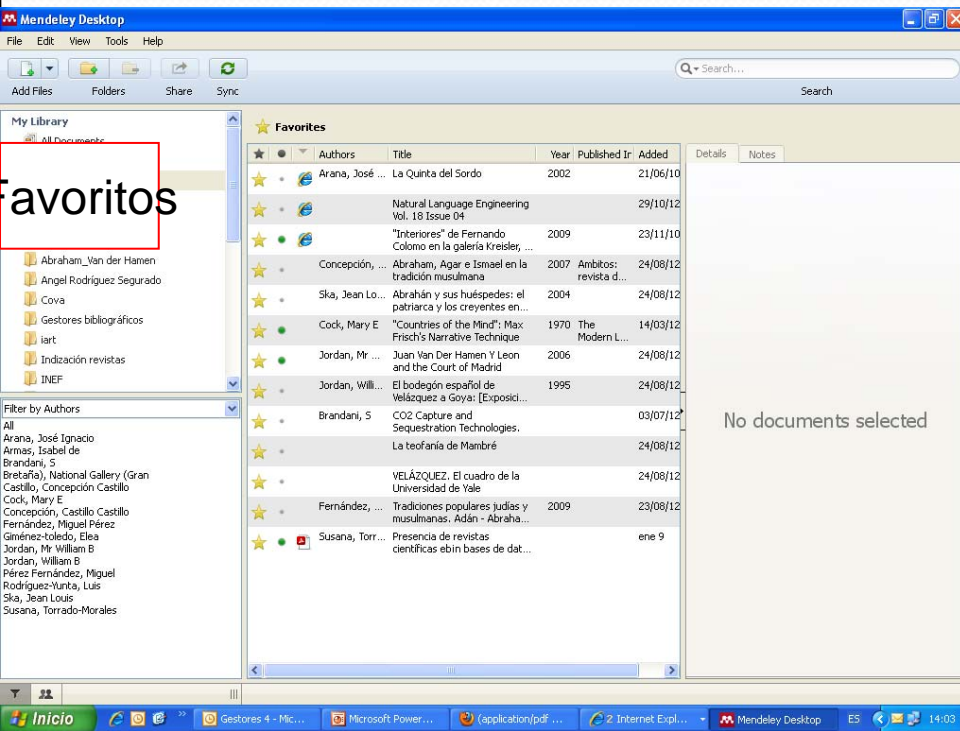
Mendeley Desktop

File Edit View Tools Help

Add Files Folders Share Sync

Search...

Search

My Library
All Documents

Favoritos

Abraham_Van der Hamen
Angel Rodríguez Segurado
Cova
Gestores bibliográficos
iart
Indización revistas
INEF

Filter by Authors

All
Arana, José Ignacio
Armas, Isabel de
Brandani, S
Bretaña), National Gallery (Gran
Castillo, Concepción Castillo
Cock, Mary E
Concepción, Castillo Castillo
Fernández, Miguel Pérez
Giménez-toledo, Elea
Jordan, Mr William B
Jordan, William B
Pérez Fernández, Miguel
Rodríguez-Yunta, Luis
Ska, Jean Louis
Susana, Torrado-Morales

Favorites

| Authors | Title | Year | Published In | Added |
|---|---|---|---|---|
| Arana, José ... | La Quinta del Sordo | 2002 | | 21/06/10 |
| | Natural Language Engineering Vol. 18 Issue 04 | | | 29/10/12 |
| | "Interiores" de Fernando Colomo en la galería Kreisler, ... | 2009 | | 23/11/10 |
| Concepción, ... | Abraham, Agar e Ismael en la tradición musulmana | 2007 | Ambitos: revista d... | 24/08/12 |
| Ska, Jean Lo... | Abrahán y sus huéspedes: el patriarca y los creyentes en... | 2004 | | 24/08/12 |
| Cock, Mary E | "Countries of the Mind": Max Frisch's Narrative Technique | 1970 | The Modern L... | 14/03/12 |
| Jordan, Mr ... | Juan Van Der Hamen Y Leon and the Court of Madrid | 2006 | | 24/08/12 |
| Jordan, Willi... | El bodegón español de Velázquez a Goya: [Exposici... | 1995 | | 24/08/12 |
| Brandani, S | CO2 Capture and Sequestration Technologies. | | | 03/07/12 |
| | La teofanía de Mambré | | | 24/08/12 |
| | VELÁZQUEZ. El cuadro de la Universidad de Yale | | | 24/08/12 |
| Fernández, ... | Tradiciones populares judías y musulmanas. Adán - Abraha... | 2009 | | 23/08/12 |
| Susana, Torr... | Presencia de revistas científicas ebin bases de dat... | | | ene 9 |

Details Notes

No documents selected

Inicio | Gestores 4 - Mic... | Microsoft Power... | (application/pdf ... | 2 Internet Expl... | Mendeley Desktop | ES | 14:03